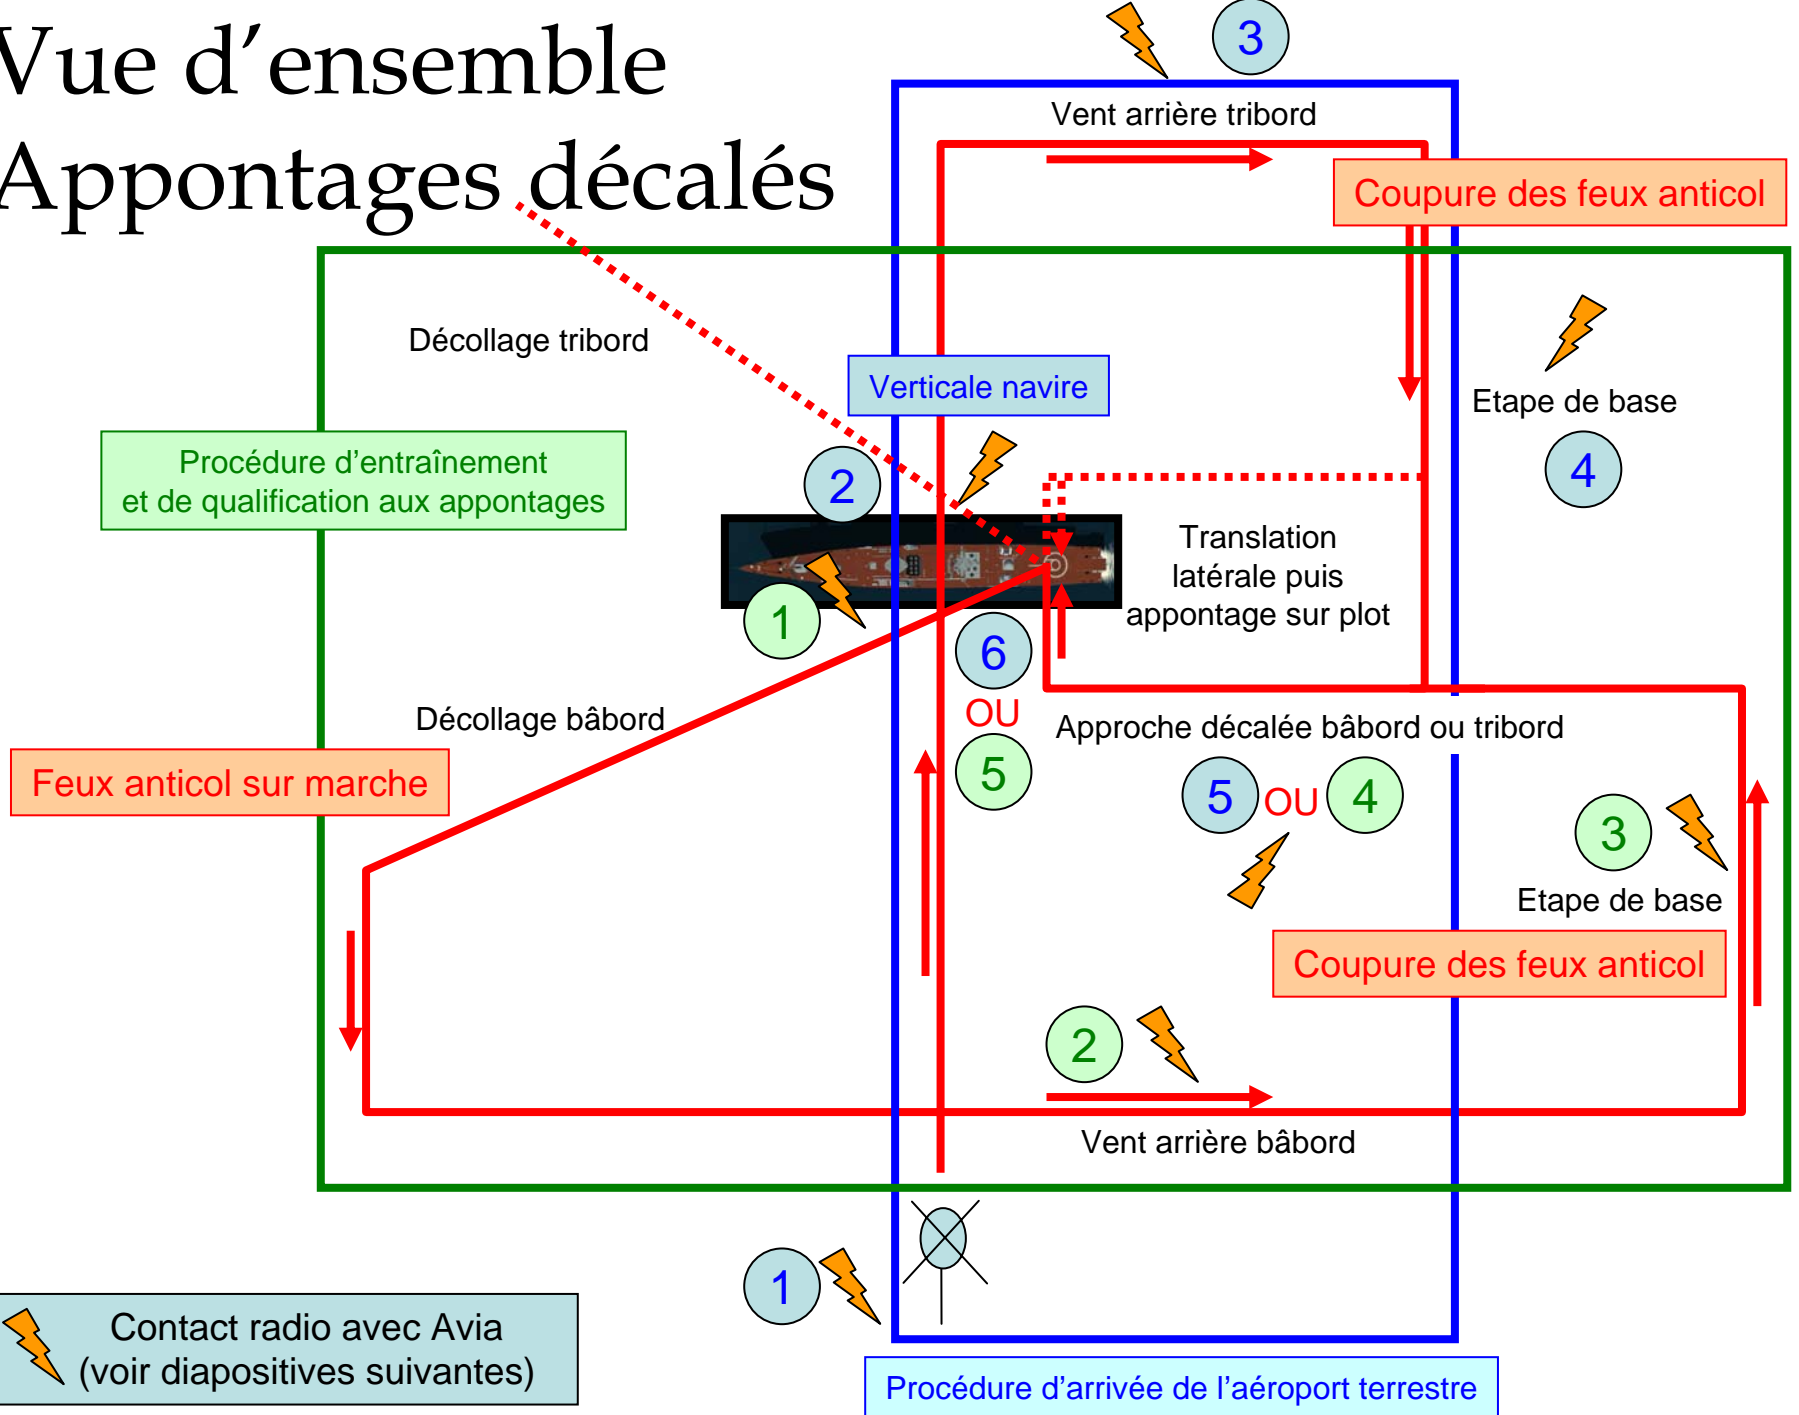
Vue d'ensemble
Appontages décalés

3

Vent arrière tribord

Coupure des feux anticol

Décollage tribord

Verticale navire

Etape de base

4

Procédure d'entraînement et de qualification aux appontages

2

Translation latérale puis appontage sur plot

1

6

OU

5

Décollage bâbord

Approche décalée bâbord ou tribord

Feux anticol sur marche

5 OU 4

3

Etape de base

Coupure des feux anticol

2

Vent arrière bâbord

1

Contact radio avec Avia (voir diapositives suivantes)

Procédure d'arrivée de l'aéroport terrestre